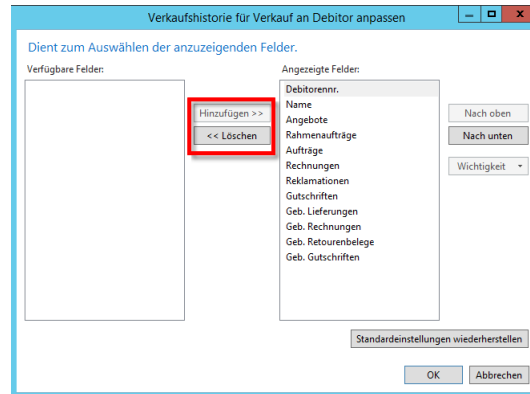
Verkaufshistorie für Verkauf an Debitor anpassen

Dient zum Auswählen der anzuzeigenden Felder.

Verfügbare Felder:

Hinzufügen >>
<< Löschen

Angezeigte Felder:
Debitorennr.
Name
Angebote
Rahmenaufträge
Aufträge
Rechnungen
Reklamationen
Gutschriften
Geb. Lieferungen
Geb. Rechnungen
Geb. Retourenbelege
Geb. Gutschriften

Nach oben
Nach unten
Wichtigkeit

Standardeinstellungen wiederherstellen

OK
Abbrechen